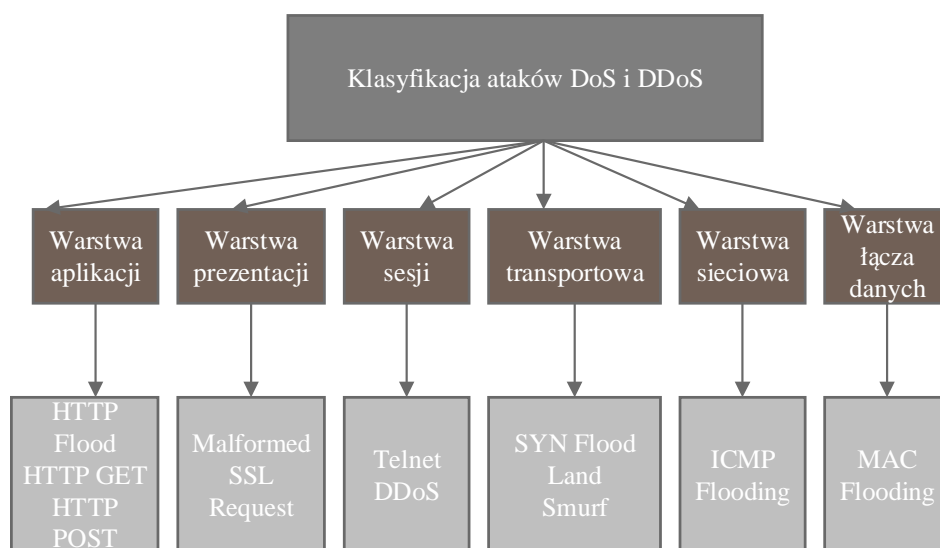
Klasyfikacja ataków DoS i DDoS

Warstwa aplikacji

Warstwa prezentacji

Warstwa sesji

Warstwa transportowa

Warstwa sieciowa

Warstwa łącza danych

HTTP Flood
HTTP GET
HTTP POST

Malformed SSL Request

Telnet DDoS

SYN Flood
Land
Smurf

ICMP Flooding

MAC Flooding